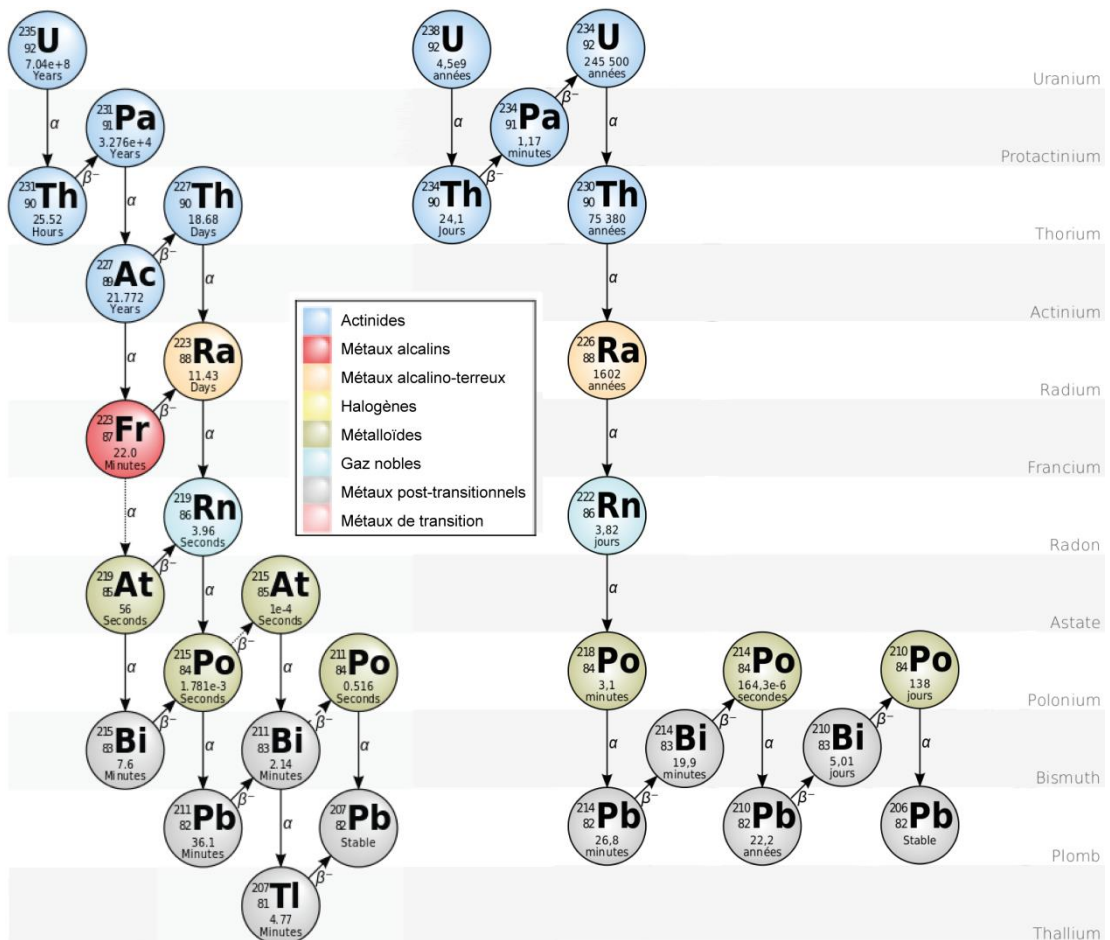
$^{235}_{92}$U 7.04e+8 Years
α
$^{231}_{91}$Pa 3.276e+4 Years
β−
$^{231}_{90}$Th 25.52 Hours
α
$^{227}_{90}$Th 18.68 Days
β−
$^{227}_{89}$Ac 21.772 Years
α
α
$^{223}_{88}$Ra 11.43 Days
β−
$^{223}_{87}$Fr 22.0 Minutes
α
α
$^{219}_{86}$Rn 3.96 Seconds
β−
$^{219}_{85}$At 56 Seconds
α
$^{215}_{85}$At 1e-4 Seconds
β−
α
$^{215}_{84}$Po 1.781e-3 Seconds
α
$^{211}_{84}$Po 0.516 Seconds
β−
$^{215}_{83}$Bi 7.6 Minutes
α
$^{211}_{83}$Bi 2.14 Minutes
β−
α
$^{211}_{82}$Pb 36.1 Minutes
α
$^{207}_{82}$Pb Stable
β−
$^{207}_{81}$Tl 4.77 Minutes

$^{238}_{92}$U 4,5e9 années
α
$^{234}_{91}$Pa 1,17 minutes
β−
$^{234}_{92}$U 245 500 années
β−
$^{234}_{90}$Th 24,1 Jours
α
$^{230}_{90}$Th 75 380 années
α
$^{226}_{88}$Ra 1602 années
α
$^{222}_{86}$Rn 3,82 jours
α
$^{218}_{84}$Po 3,1 minutes
α
$^{214}_{84}$Po 164,3e-6 secondes
β−
$^{214}_{83}$Bi 19,9 minutes
α
$^{210}_{84}$Po 138 jours
β−
$^{210}_{83}$Bi 5,01 jours
α
β−
$^{214}_{82}$Pb 26,8 minutes
α
$^{210}_{82}$Pb 22,2 années
β−
$^{206}_{82}$Pb Stable

Actinides
Métaux alcalins
Métaux alcalino-terreux
Halogènes
Métalloïdes
Gaz nobles
Métaux post-transitionnels
Métaux de transition

Uranium
Protactinium
Thorium
Actinium
Radium
Francium
Radon
Astate
Polonium
Bismuth
Plomb
Thallium